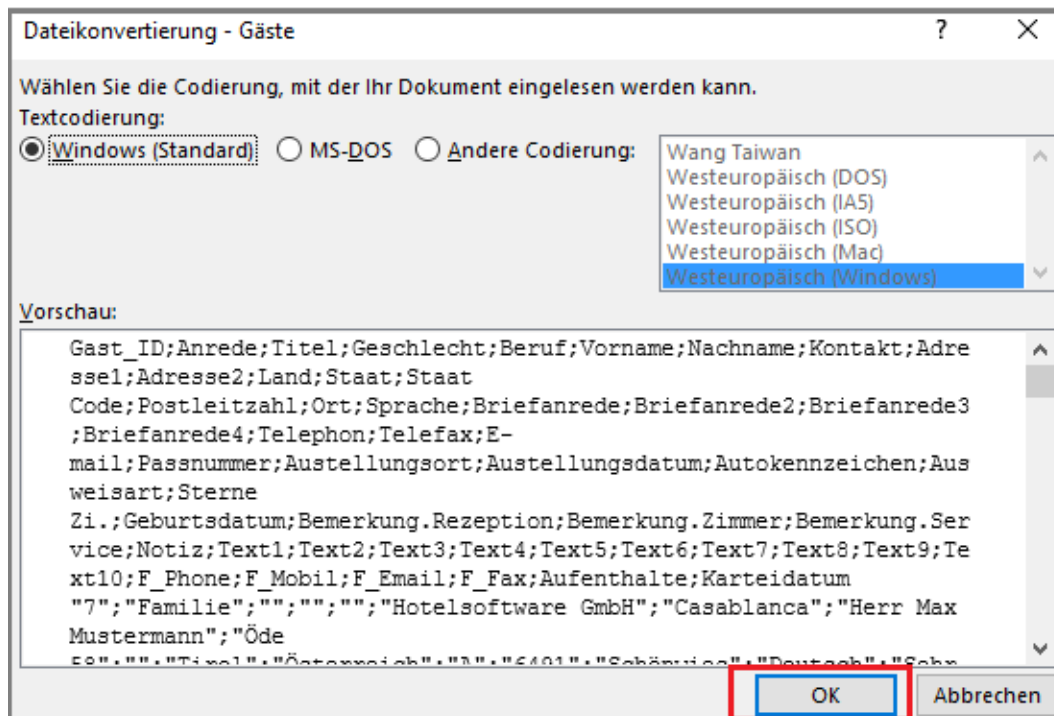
Dateikonvertierung - Gäste

?

X

Wählen Sie die Codierung, mit der Ihr Dokument eingelesen werden kann.

Textcodierung:

Windows (Standard)

MS-DOS

Andere Codierung:

Wang Taiwan
Westeuropäisch (DOS)
Westeuropäisch (IA5)
Westeuropäisch (ISO)
Westeuropäisch (Mac)
Westeuropäisch (Windows)

Vorschau:

Gast_ID;Anrede;Titel;Geschlecht;Beruf;Vorname;Nachname;Kontakt;Adresse1;Adresse2;Land;Staat;Staat Code;Postleitzahl;Ort;Sprache;Briefanrede;Briefanrede2;Briefanrede3;Briefanrede4;Telephon;Telefax;E-mail;Passnummer;Austellungsort;Austellungsdatum;Autokennzeichen;Ausweisart;Sterne Zi.;Geburtsdatum;Bemerkung.Rezeption;Bemerkung.Zimmer;Bemerkung.Service;Notiz;Text1;Text2;Text3;Text4;Text5;Text6;Text7;Text8;Text9;Text10;F_Phone;F_Mobil;F_Email;F_Fax;Aufenthalte;Karteidatum
"7";"Familie";"";"";"";"Hotelsoftware GmbH";"Casablanca";"Herr Max Mustermann";"Öde
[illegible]

OK

Abbrechen